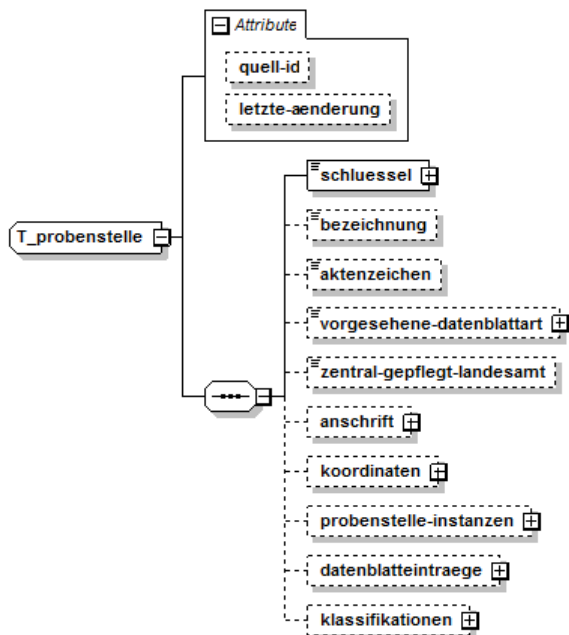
T_probenstelle

Attribute

quell-id

letzte-aenderung

schluessel

bezeichnung

aktenzeichen

vorgesehene-datenblattart

zentral-gepflegt-landesamt

anschrift

koordinaten

probenstelle-instanzen

datenblatteintraege

klassifikationen